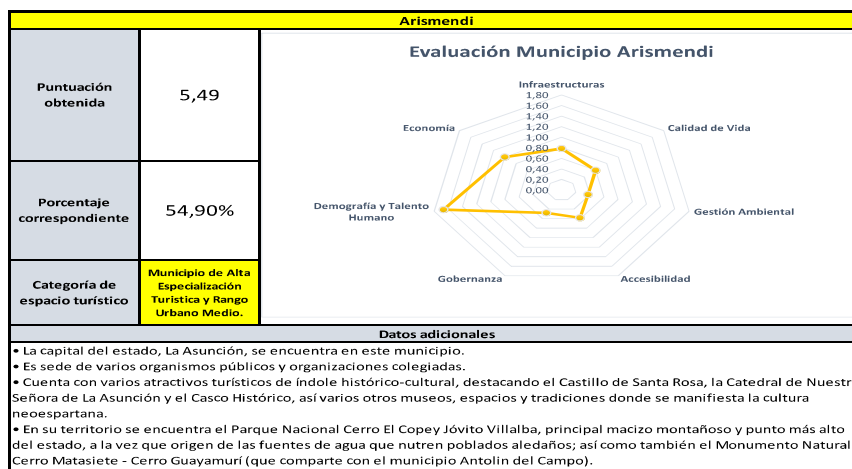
Arismendi

| Puntuación obtenida | 5,49 |
|---|---|
| Porcentaje correspondiente | 54,90% |
| Categoría de espacio turístico | Municipio de Alta Especialización Turística y Rango Urbano Medio. |

Evaluación Municipio Arismendi

Infraestructuras
1,80
1,60
1,40
1,20
1,00
0,80
0,60
0,40
0,20
0,00
Calidad de Vida
Gestión Ambiental
Accesibilidad
Gobernanza
Demografía y Talento Humano
Economía

Datos adicionales

• La capital del estado, La Asunción, se encuentra en este municipio.
• Es sede de varios organismos públicos y organizaciones colegiadas.
• Cuenta con varios atractivos turísticos de índole histórico-cultural, destacando el Castillo de Santa Rosa, la Catedral de Nuestr Señora de La Asunción y el Casco Histórico, así varios otros museos, espacios y tradiciones donde se manifiesta la cultura neoespartana.
• En su territorio se encuentra el Parque Nacional Cerro El Copey Jóvito Villalba, principal macizo montañoso y punto más alto del estado, a la vez que origen de las fuentes de agua que nutren poblados aledaños; así como también el Monumento Natural Cerro Matasiete - Cerro Guayamurí (que comparte con el municipio Antolin del Campo).